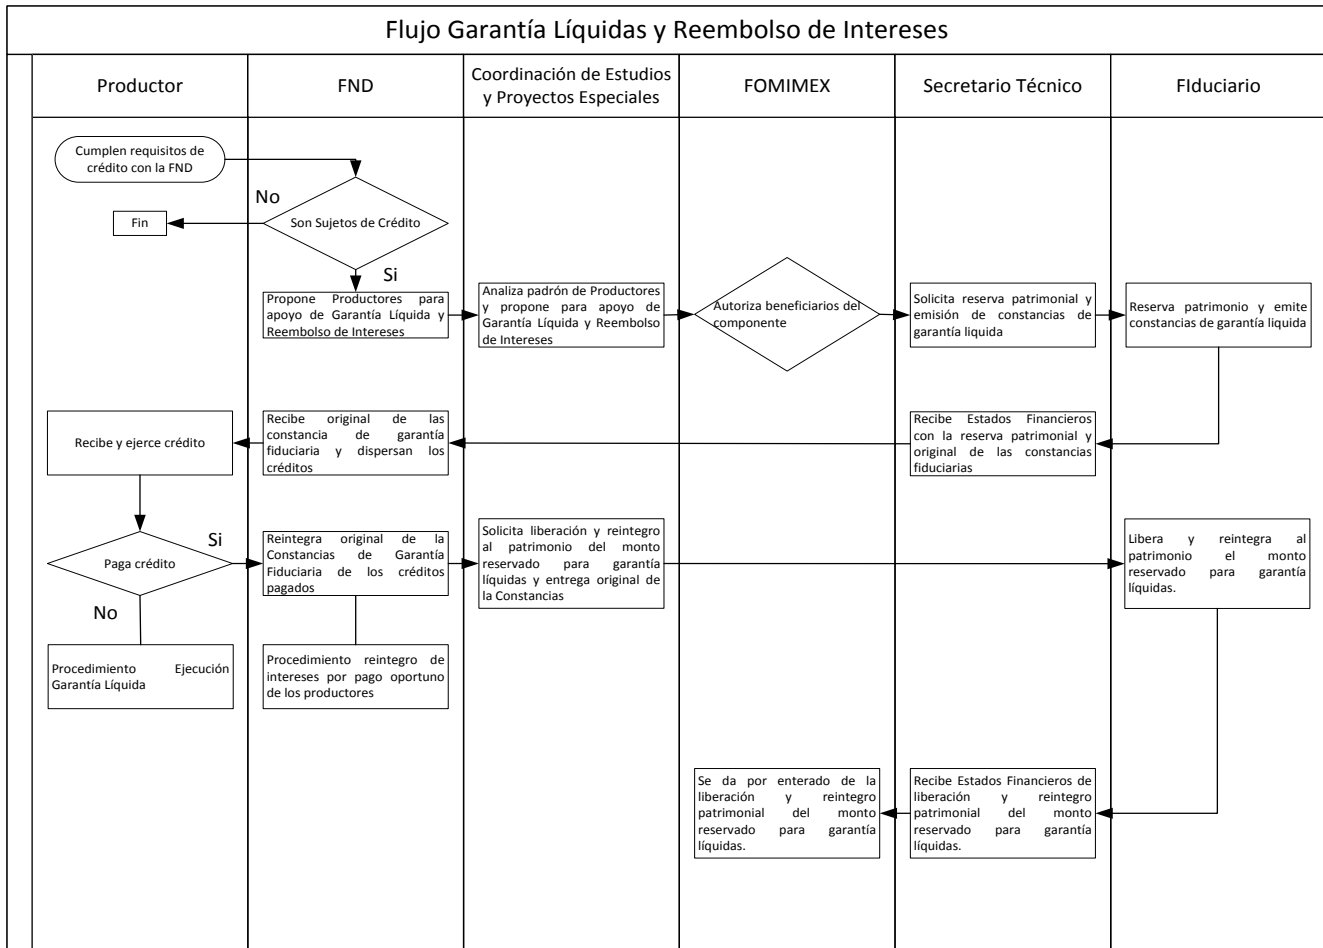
Flujo Garantía Líquidas y Reembolso de Intereses

Productor

FND

Coordinación de Estudios y Proyectos Especiales

FOMIMEX

Secretario Técnico

FIduciario

Cumplen requisitos de crédito con la FND

No

Son Sujetos de Crédito

Fin

Si

Propone Productores para apoyo de Garantía Líquida y Reembolso de Intereses

Analiza padrón de Productores y propone para apoyo de Garantía Líquida y Reembolso de Intereses

Autoriza beneficiarios del componente

Solicita reserva patrimonial y emisión de constancias de garantía liquida

Reserva patrimonio y emite constancias de garantía liquida

Recibe y ejerce crédito

Recibe original de las constancia de garantía fiduciaria y dispersan los créditos

Recibe Estados Financieros con la reserva patrimonial y original de las constancias fiduciarias

Si

Paga crédito

No

Reintegra original de la Constancias de Garantía Fiduciaria de los créditos pagados

Solicita liberación y reintegro al patrimonio del monto reservado para garantía líquidas y entrega original de la Constancias

Libera y reintegra al patrimonio el monto reservado para garantía líquidas.

Procedimiento Ejecución Garantía Líquida

Procedimiento reintegro de intereses por pago oportuno de los productores

Se da por enterado de la liberación y reintegro patrimonial del monto reservado para garantía líquidas.

Recibe Estados Financieros de liberación y reintegro patrimonial del monto reservado para garantía líquidas.